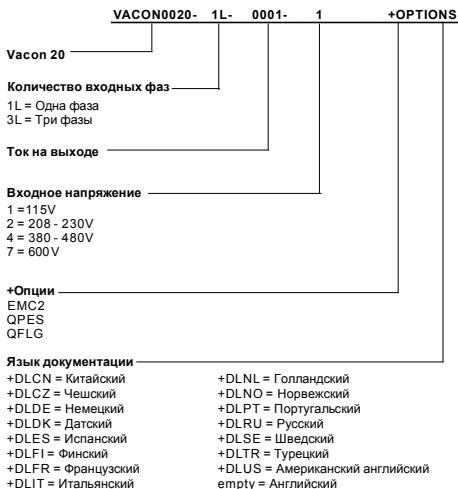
VACON0020- 1L- 0001- 1 +OPTIONS

Vacon 20

Количество входных фаз
1L = Одна фаза
3L = Три фазы

Ток на выходе

Входное напряжение
1 =115V
2 = 208 - 230V
4 = 380 - 480V
7 = 600V

+Опции
EMC2
QPES
QFLG

Язык документации
+DLCN = Китайский
+DLCZ = Чешский
+DLDE = Немецкий
+DLDK = Датский
+DLES = Испанский
+DLFI = Финский
+DLFR = Французский
+DLIT = Итальянский

+DLNL = Голландский
+DLNO = Норвежский
+DLPT = Португальский
+DLRU = Русский
+DLSE = Шведский
+DLTR = Турецкий
+DLUS = Американский английский
empty = Английский